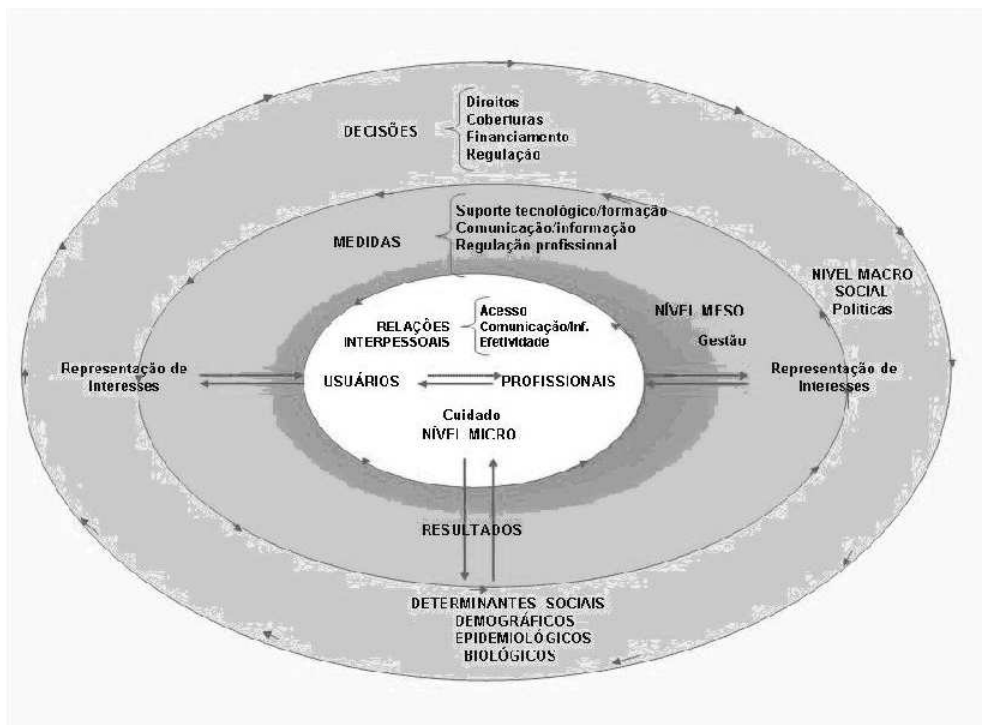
DECISÕES

Direitos
Coberturas
Financiamento
Regulação

MEDIDAS

Suporte tecnológico/formação
Comunicação/informação
Regulação profissional

NIVEL MACRO SOCIAL
Politicas

RELAÇÕES INTERPESSOAIS

Acesso
Comunicação/Inf.
Efetividade

NÍVEL MESO
Gestão

Representação de Interesses

USUÁRIOS

PROFISSIONAIS

Representação de Interesses

Cuidado
NÍVEL MICRO

RESULTADOS

DETERMINANTES SOCIAIS
DEMOGRÁFICOS
EPIDEMIOLÓGICOS
BIOLÓGICOS